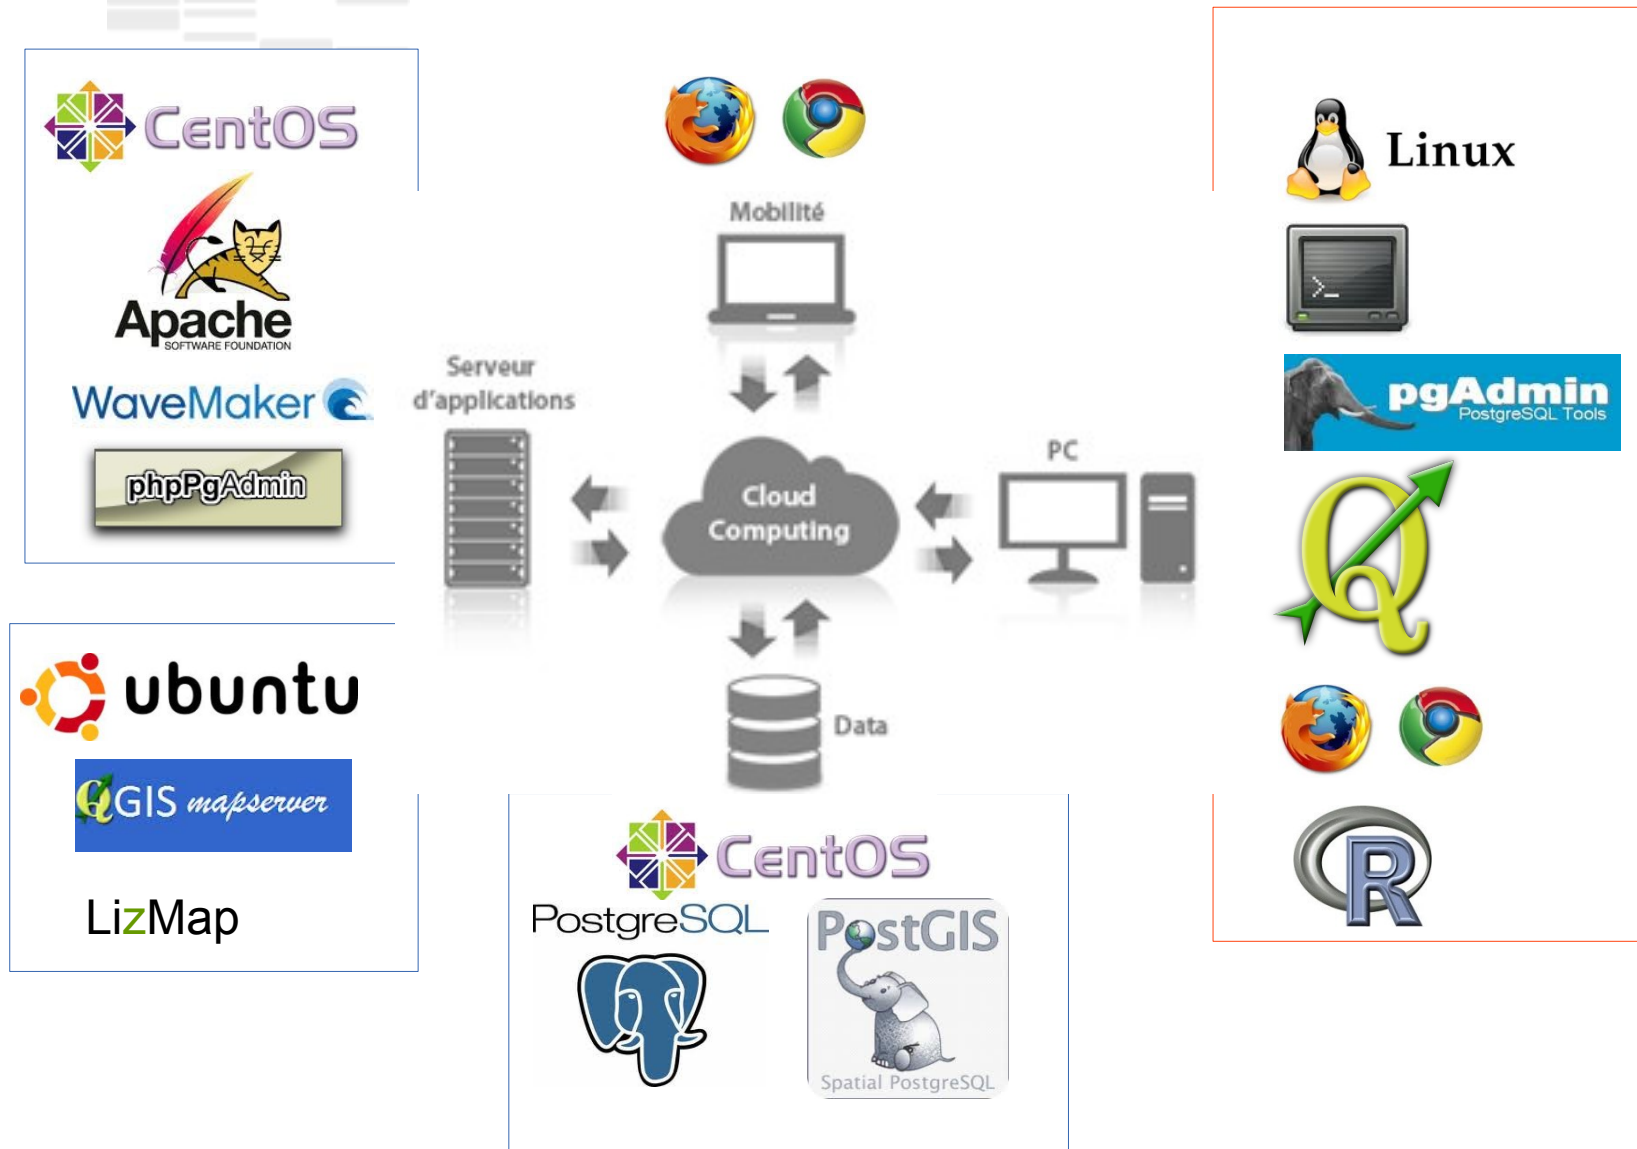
CentOS

Apache
SOFTWARE FOUNDATION

WaveMaker

phpPgAdmin

ubuntu

QGIS mapserver

LizMap

Mobilité

Serveur d'applications

Cloud Computing

PC

Data

CentOS

PostgreSQL

PostGIS
Spatial PostgreSQL

Linux

>_

pgAdmin
PostgreSQL Tools

Q

R